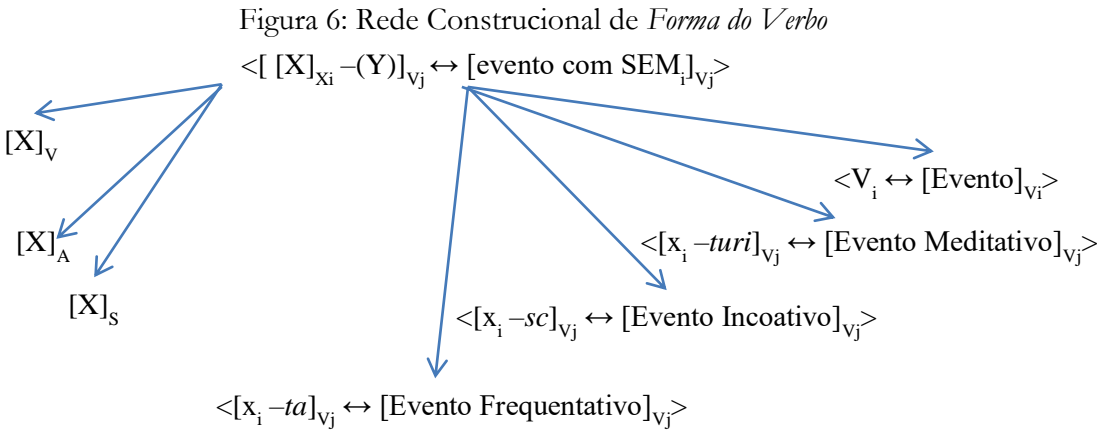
Figura 6: Rede Construcional de *Forma do Verbo*

$<[\,[X]_{Xi} -(Y)]_{Vj} \leftrightarrow$ [evento com $SEM_i]_{Vj}>$

$[X]_V$

$[X]_A$

$[X]_S$

$<V_i \leftrightarrow [\text{Evento}]_{Vi}>$

$<[x_i\ –turi]_{Vj} \leftrightarrow [\text{Evento Meditativo}]_{Vj}>$

$<[x_i\ –sc]_{Vj} \leftrightarrow [\text{Evento Incoativo}]_{Vj}>$

$<[x_i\ –ta]_{Vj} \leftrightarrow [\text{Evento Frequentativo}]_{Vj}>$